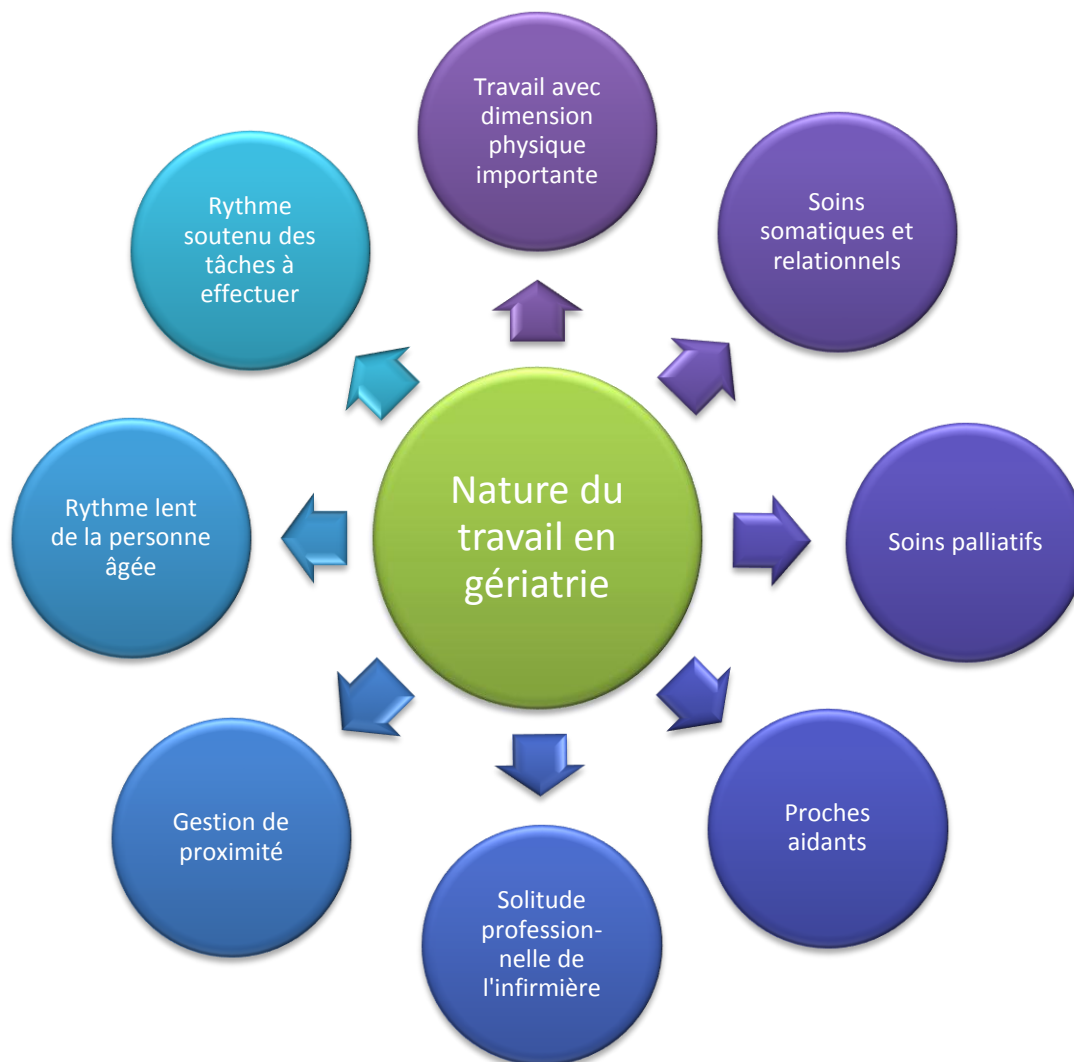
Nature du travail en gériatrie

Travail avec dimension physique importante

Soins somatiques et relationnels

Soins palliatifs

Proches aidants

Solitude professionnelle de l'infirmière

Gestion de proximité

Rythme lent de la personne âgée

Rythme soutenu des tâches à effectuer